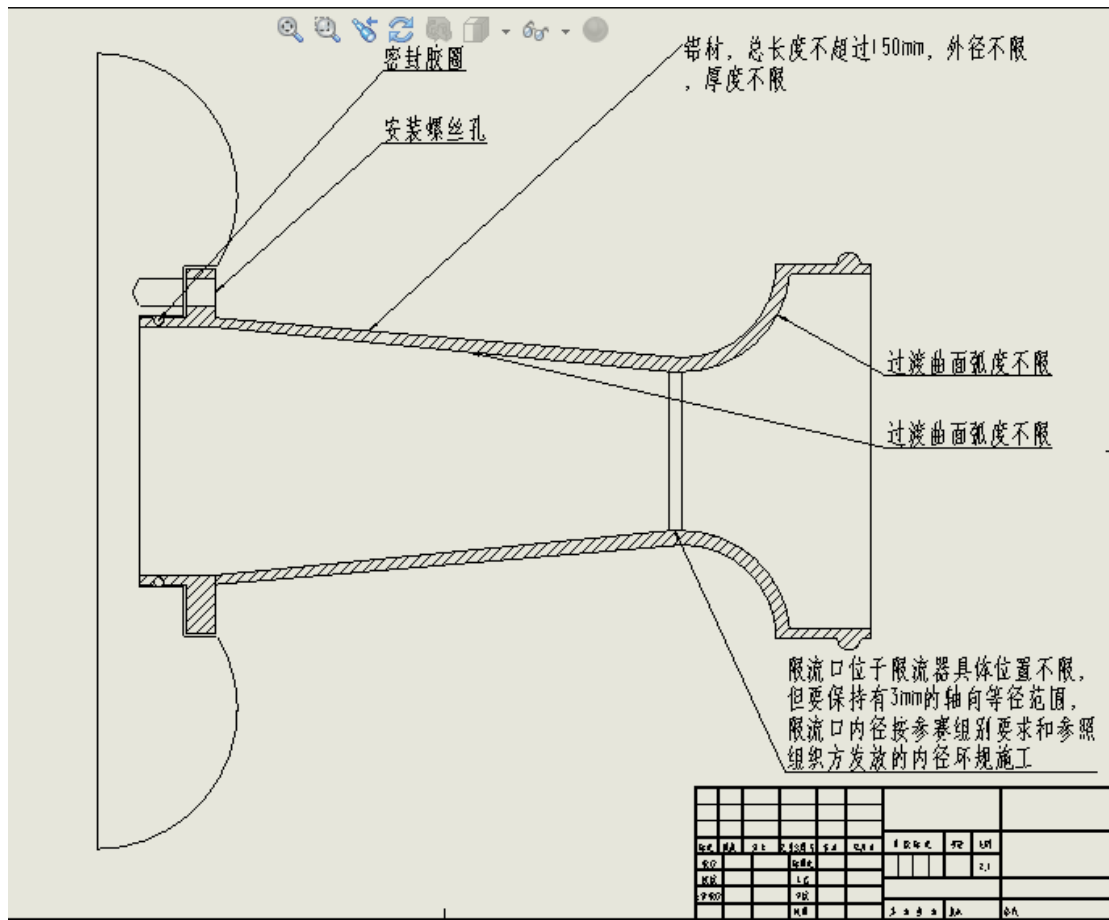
密封胶圈

安装螺丝孔

铝材，总长度不超过150mm，外径不限，厚度不限

过渡曲面弧度不限

过渡曲面弧度不限

限流口位于限流器具体位置不限，但要保持有3mm的轴向等径范围，限流口内径按参赛组别要求和参照组织方发放的内径环规施工

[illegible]